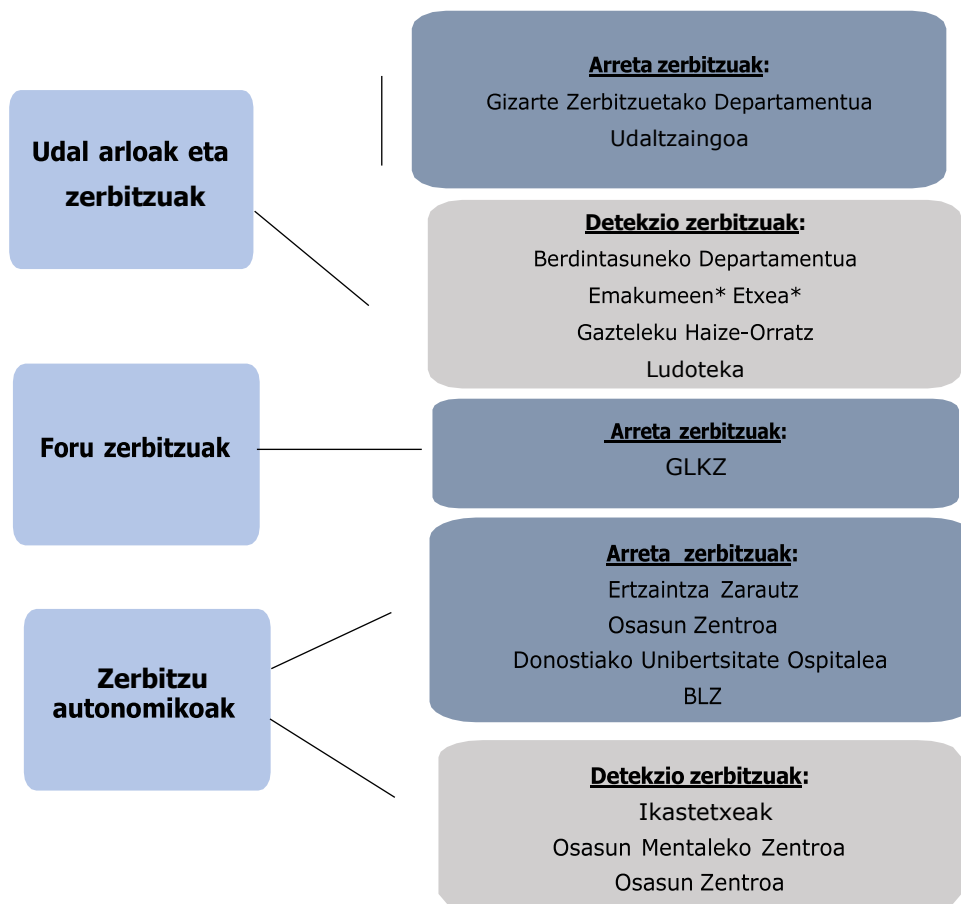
Udal arloak eta zerbitzuak

Arreta zerbitzuak:
Gizarte Zerbitzuetako Departamentua
Udaltzaingoa

Detekzio zerbitzuak:
Berdintasuneko Departamentua
Emakumeen* Etxea*
Gazteleku Haize-Orratz
Ludoteka

Foru zerbitzuak

Arreta zerbitzuak:
GLKZ

Zerbitzu autonomikoak

Arreta zerbitzuak:
Ertzaintza Zarautz
Osasun Zentroa
Donostiako Unibertsitate Ospitalea
BLZ

Detekzio zerbitzuak:
Ikastetxeak
Osasun Mentaleko Zentroa
Osasun Zentroa